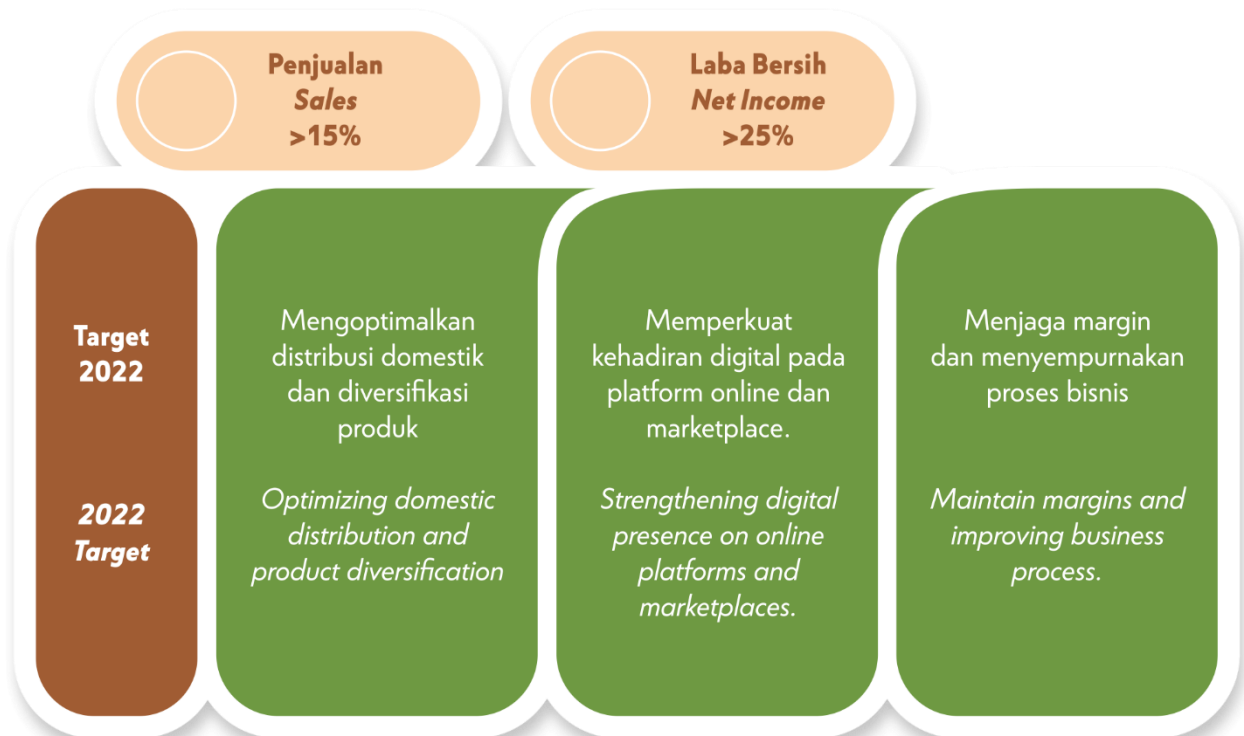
Penjualan
Sales
>15%

Laba Bersih
Net Income
>25%

Target 2022

2022 Target

Mengoptimalkan distribusi domestik dan diversifikasi produk

Optimizing domestic distribution and product diversification

Memperkuat kehadiran digital pada platform online dan marketplace.

Strengthening digital presence on online platforms and marketplaces.

Menjaga margin dan menyempurnakan proses bisnis

Maintain margins and improving business process.